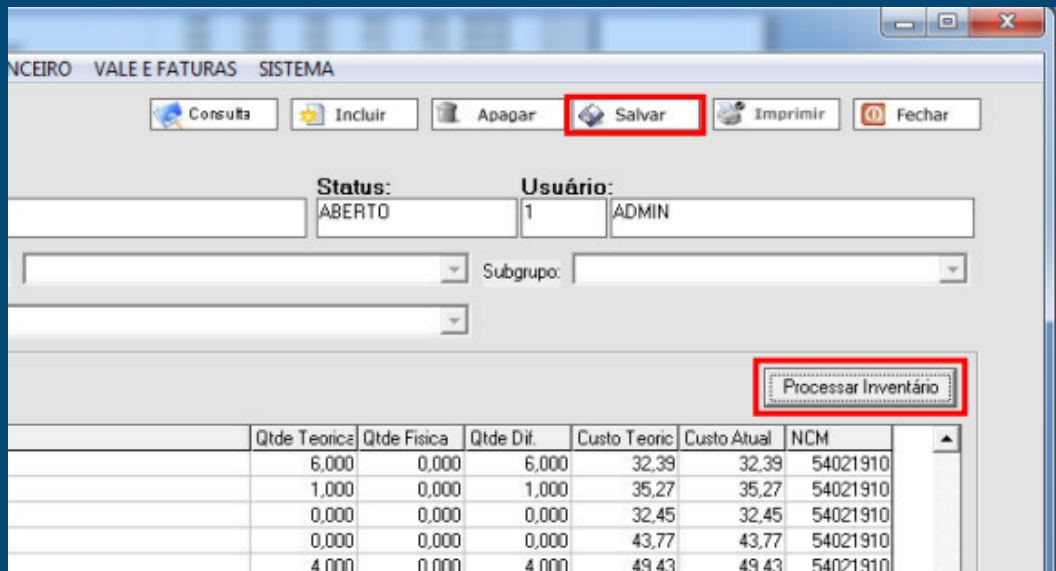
NCEIRO VALE E FATURAS SISTEMA

Consulta Incluir Apagar Salvar Imprimir Fechar

Status: ABERTO
Usuário: 1 ADMIN

Subgrupo:

Processar Inventário

| Qtde Teorica | Qtde Fisica | Qtde Dif. | Custo Teoric | Custo Atual | NCM |
|---|---|---|---|---|---|
| 6,000 | 0,000 | 6,000 | 32,39 | 32,39 | 54021910 |
| 1,000 | 0,000 | 1,000 | 35,27 | 35,27 | 54021910 |
| 0,000 | 0,000 | 0,000 | 32,45 | 32,45 | 54021910 |
| 0,000 | 0,000 | 0,000 | 43,77 | 43,77 | 54021910 |
| 4,000 | 0,000 | 4,000 | 49,43 | 49,43 | 54021910 |